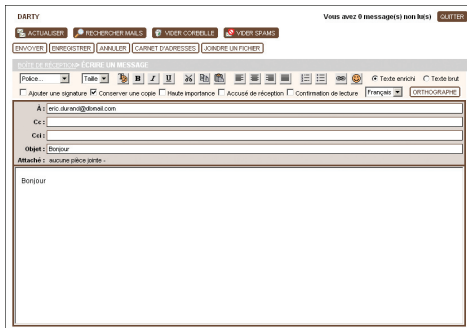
DARTY

Vous avez 0 message(s) non lu(s) QUITTER

ACTUALISER RECHERCHER MAILS VIDER CORBEILLE VIDER SPAMS

ENVOYER ENREGISTRER ANNULER CARNET D'ADRESSES JOINDRE UN FICHIER

BOITE DE RÉCEPTION > ÉCRIRE UN MESSAGE

Police... Taille B I U

Texte enrichi Texte brut

Ajouter une signature Conserver une copie Haute importance Accusé de réception Confirmation de lecture Français ORTHOGRAPHE

À : eric.durand@dbmail.com

Cc :

Cci :

Objet : Bonjour

Attaché : aucune pièce jointe -

Bonjour